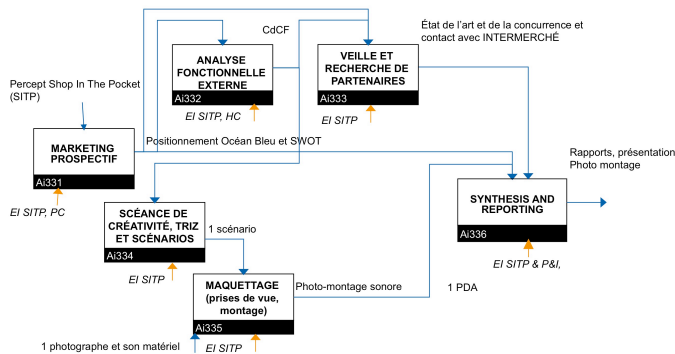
CdCF

État de l'art et de la concurrence et contact avec INTERMERCHÉ

ANALYSE FONCTIONNELLE EXTERNE

Ai332

EI SITP, HC

VEILLE ET RECHERCHE DE PARTENAIRES

Ai333

EI SITP

Percept Shop In The Pocket (SITP)

MARKETING PROSPECTIF

Ai331

EI SITP, PC

Positionnement Océan Bleu et SWOT

Rapports, présentation Photo montage

SYNTHESIS AND REPORTING

Ai336

EI SITP & P&I,

SCÉANCE DE CRÉATIVITÉ, TRIZ ET SCÉNARIOS

Ai334

EI SITP

1 scénario

MAQUETTAGE (prises de vue, montage)

Ai335

Photo-montage sonore

1 PDA

1 photographe et son matériel

EI SITP